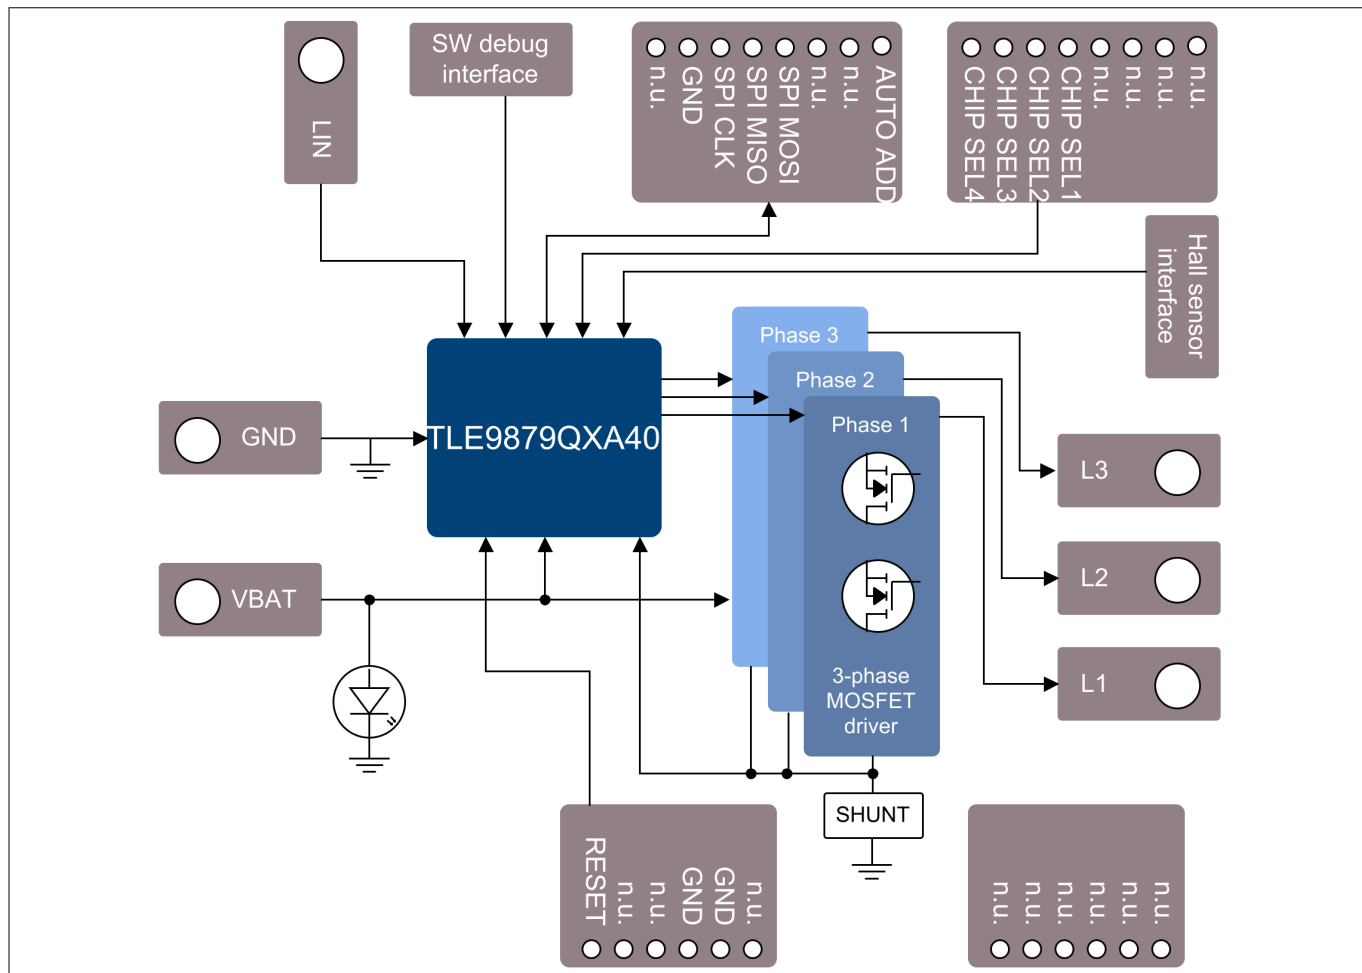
LIN

SW debug interface

n.u.
GND
SPI CLK
SPI MISO
SPI MOSI
n.u.
n.u.
AUTO ADD

CHIP SEL4
CHIP SEL3
CHIP SEL2
CHIP SEL1
n.u.
n.u.
n.u.
n.u.

Hall sensor interface

GND

TLE9879QXA40

Phase 3

Phase 2

Phase 1

3-phase MOSFET driver

L3

L2

L1

VBAT

SHUNT

RESET
n.u.
n.u.
GND
GND
n.u.

n.u.
n.u.
n.u.
n.u.
n.u.
n.u.